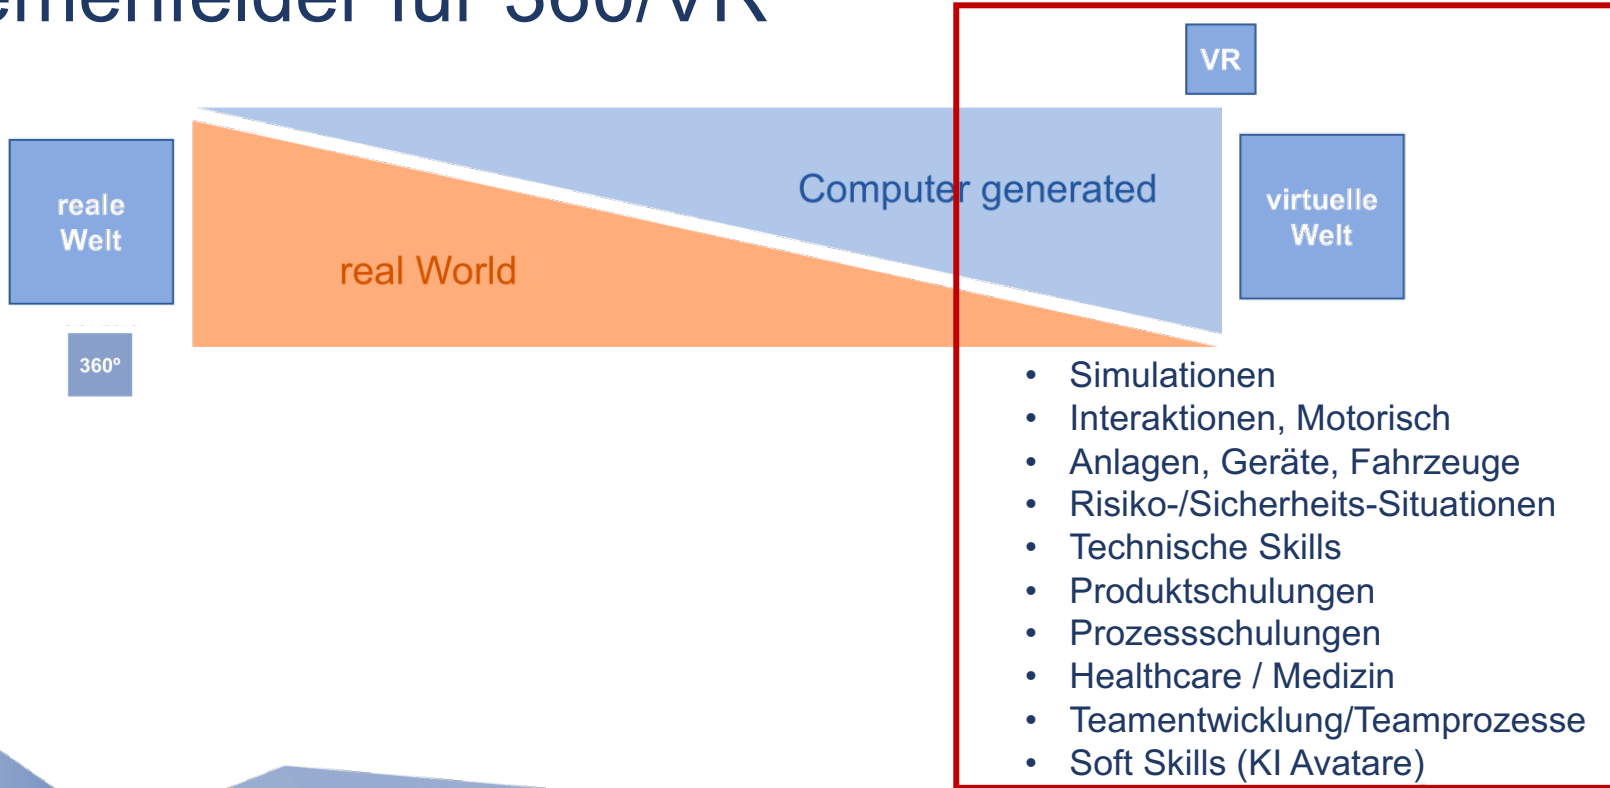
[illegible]emenfelder für 360/VR

VR

reale Welt

360°

real World

Computer generated

virtuelle Welt

- Simulationen
- Interaktionen, Motorisch
- Anlagen, Geräte, Fahrzeuge
- Risiko-/Sicherheits-Situationen
- Technische Skills
- Produktschulungen
- Prozessschulungen
- Healthcare / Medizin
- Teamentwicklung/Teamprozesse
- Soft Skills (KI Avatare)